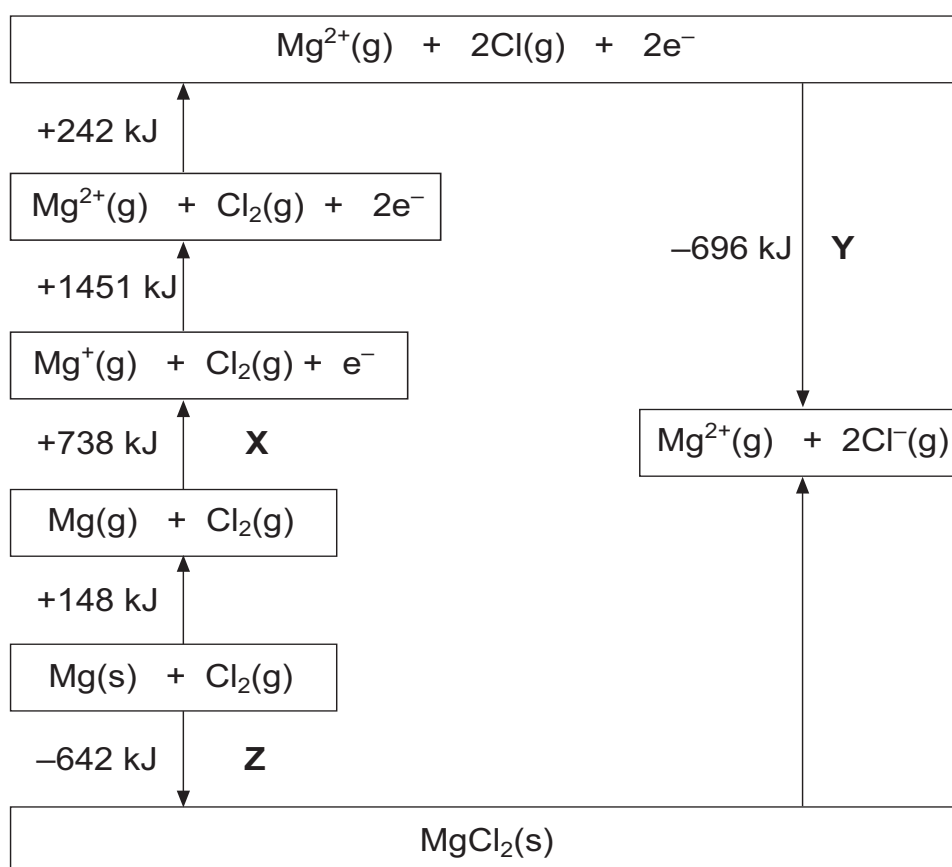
$Mg^{2+}(g)$ + $2Cl(g)$ + $2e^-$

+242 kJ

$Mg^{2+}(g)$ + $Cl_2(g)$ + $2e^-$

–696 kJ Y

+1451 kJ

$Mg^+(g)$ + $Cl_2(g)$ + $e^-$

+738 kJ X

$Mg^{2+}(g)$ + $2Cl^-(g)$

$Mg(g)$ + $Cl_2(g)$

+148 kJ

$Mg(s)$ + $Cl_2(g)$

–642 kJ Z

$MgCl_2(s)$